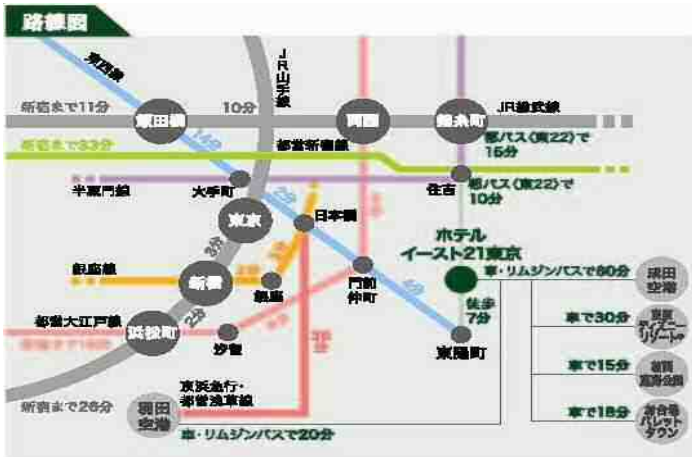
路線図

東西線

JR山手線

新宿まで11分

秋葉原

10分

両国

錦糸町

JR総武線

都バス(東22)で 15分

新宿まで33分

都営新宿線

半蔵門線

大手町

住吉

都バス(東22)で 10分

東京

日本橋

ホテル イースト21東京

銀座線

新橋

銀座

門前仲町

車・リムジンバスで80分

成田空港

徒歩7分

都営大江戸線

浜松町

汐留

東陽町

車で30分

東京ディズニーリゾート

車で15分

有明

車で18分

お台場パレットタウン

京浜急行・都営浅草線

新宿まで26分

羽田空港

車・リムジンバスで20分